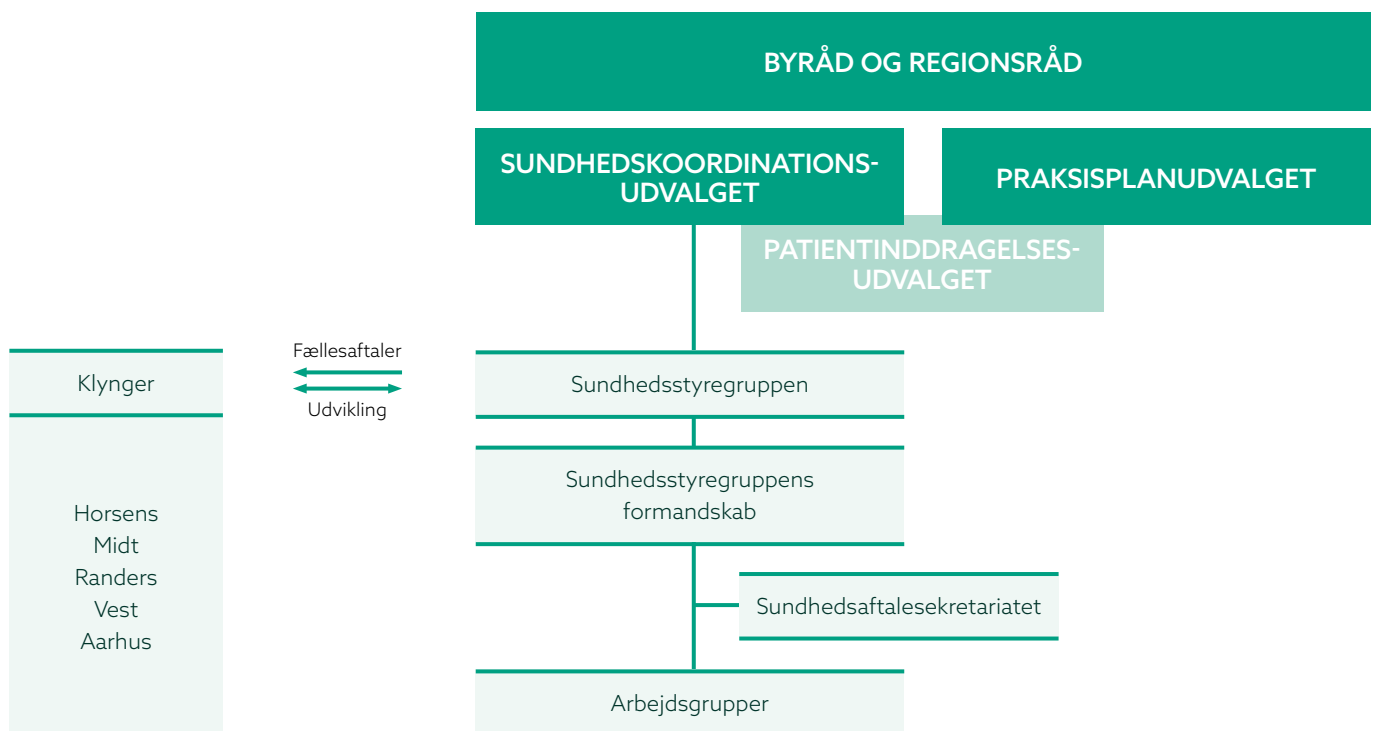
BYRÅD OG REGIONSRÅD

SUNDHEDSKOORDINATIONSUDVALGET

PRAKSISPLANUDVALGET

PATIENTINDDRAGELSESUDVALGET

Klynger

Fællesaftaler

Udvikling

Sundhedsstyregruppen

Sundhedsstyregruppens formandskab

Horsens
Midt
Randers
Vest
Aarhus

Sundhedsaftalesekretariatet

Arbejdsgrupper